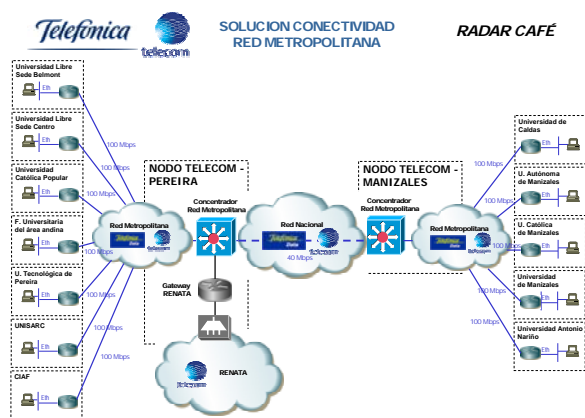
Telefonica telecom

SOLUCION CONECTIVIDAD
RED METROPOLITANA

RADAR CAFÉ

Universidad Libre Sede Belmont
Eth

Universidad Libre Sede Centro
Eth

Universidad Católica Popular
Eth

F. Universitaria del área andina
Eth

U. Tecnológica de Pereira
Eth

UNISARC
Eth

CIAF
Eth

100 Mbps
100 Mbps
100 Mbps
100 Mbps
100 Mbps
100 Mbps
100 Mbps

NODO TELECOM - PEREIRA

Red Metropolitana
Telefonica telecom

Concentrador Red Metropolitana

Red Nacional
Telefonica telecom

40 Mbps

Gateway RENATA

RENATA
telecom

NODO TELECOM - MANIZALES

Concentrador Red Metropolitana

Red Metropolitana
Telefonica telecom

Universidad de Caldas
Eth

U. Autónoma de Manizales
Eth

U. Católica de Manizales
Eth

Universidad de Manizales
Eth

Universidad Antonio Nariño
Eth

100 Mbps
100 Mbps
100 Mbps
100 Mbps
100 Mbps